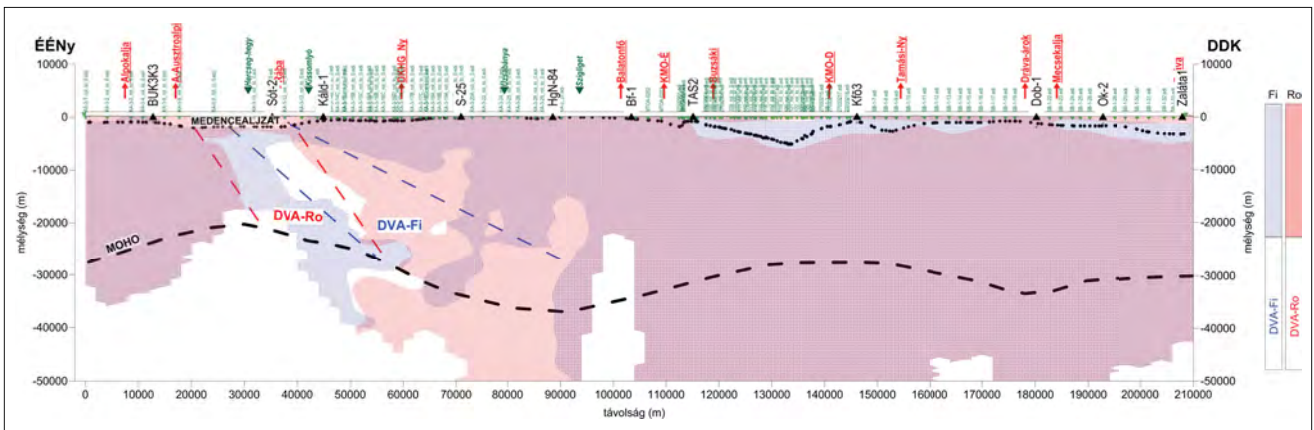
ÉÉNy

DDK

10000
0
-10000
-20000
-30000
-40000
-50000

mélység (m)

Alpokalja
A-Ausztroalpi
BUK3K3
Herczeg-hegy
Sót-2
Száka
Kiskunhalas
Kád-1
DKHG_Ny
S-25
Gyöngyös
HgN-84
Szigliget
Bf-1
Balatonfő
KMO-É
TAS2
Szőreki
KMO-D
Kf63
Tamási-Ny
Dráva-árok
Dob-1
Mecsekalja
Ok-2
Zalata
Iva

MEDENCEALJZAT
DVA-Ro
DVA-Fi
MOHO

0
10000
20000
30000
40000
50000
60000
70000
80000
90000
100000
110000
120000
130000
140000
150000
160000
170000
180000
190000
200000
210000

távolság (m)

Fi
Ro
DVA-Fi
DVA-Ro